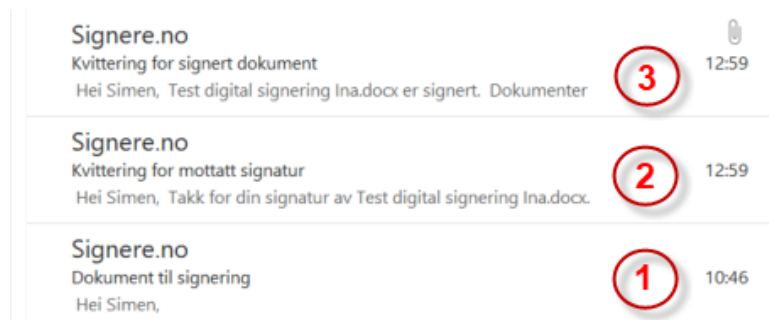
Signere.no
Kvittering for signert dokument
Hei Simen, Test digital signering Ina.docx er signert. Dokumenter

3

12:59

Signere.no
Kvittering for mottatt signatur
Hei Simen, Takk for din signatur av Test digital signering Ina.docx.

2

12:59

Signere.no
Dokument til signering
Hei Simen,

1

10:46